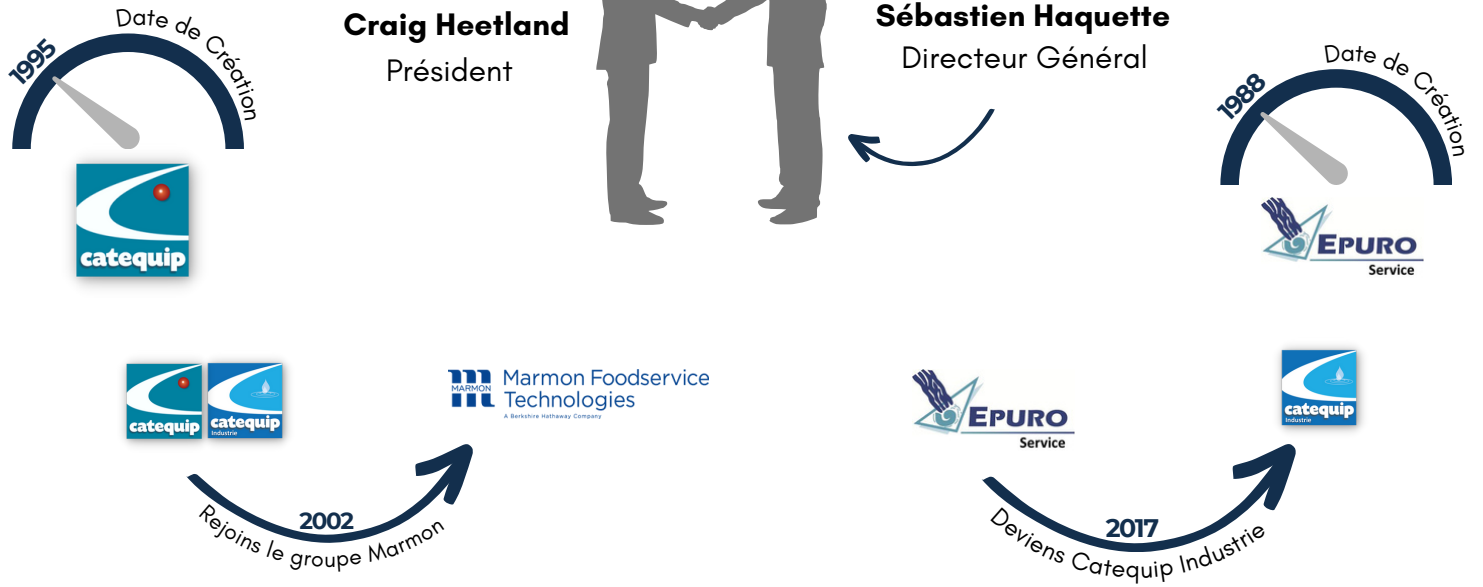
1995
Date de Création

catequip

Craig Heetland
Président

Sébastien Haquette
Directeur Général

1988
Date de Création

EPURO
Service

catequip catequip Industrie

MARMON Marmon Foodservice Technologies
A Berkshire Hathaway Company

2002
Rejoins le groupe Marmon

EPURO
Service

catequip Industrie

2017
Deviens Catequip Industrie